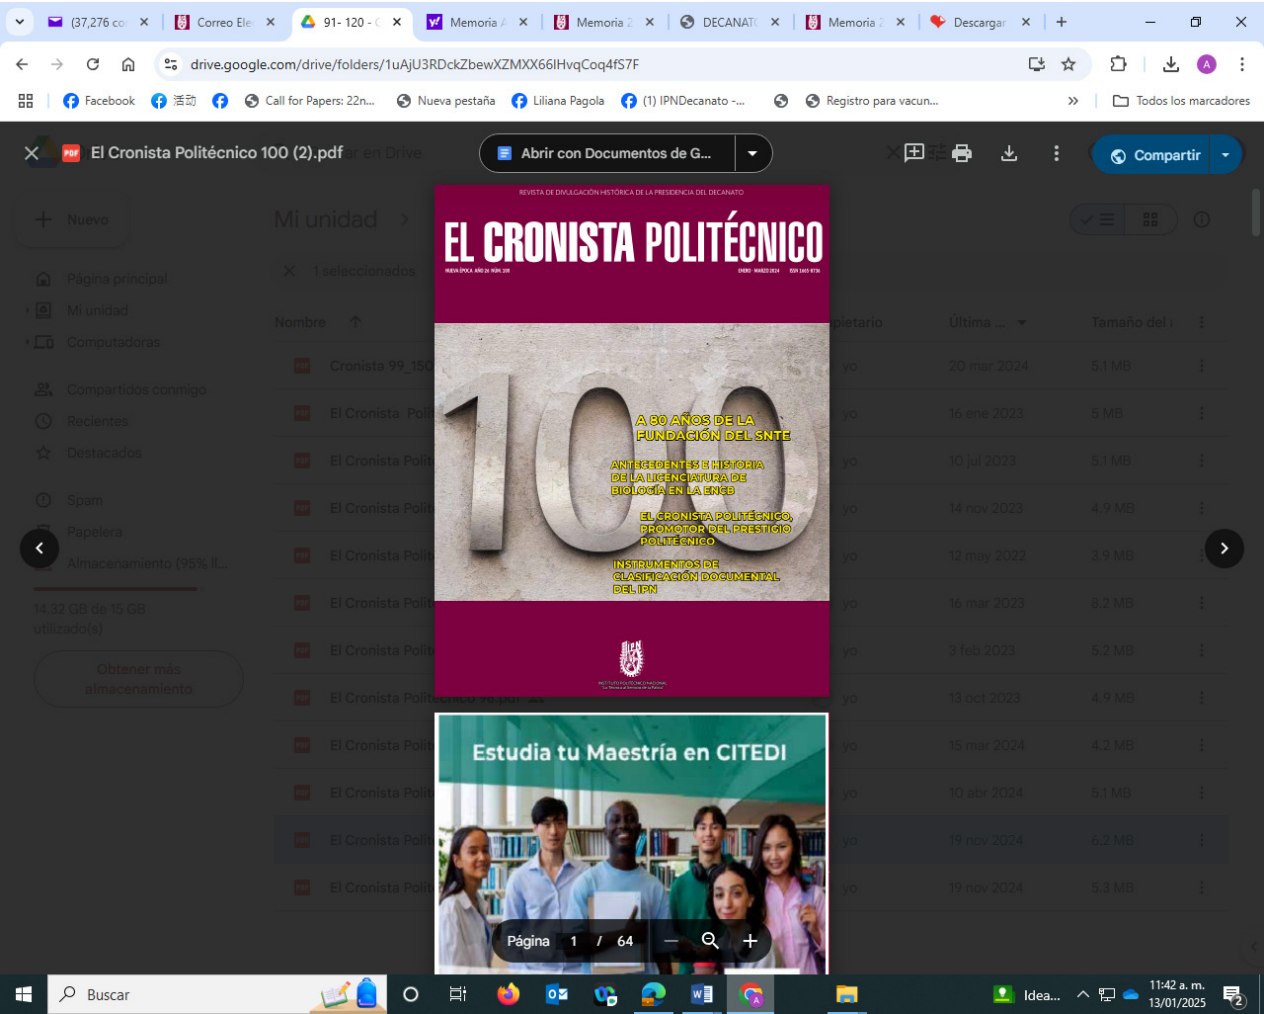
(37,276 co | Correo Ele | 91- 120 - | Memoria | Memoria 2 | DECANAT | Memoria 2 | Descargar

drive.google.com/drive/folders/1uAjU3RDckZbewXZMXX66lHvqCoq4fS7F

Facebook | 活动 | Call for Papers: 22n... | Nueva pestaña | Liliana Pagola | (1) IPNDecanato -... | Registro para vacun... | Todos los marcadores

El Cronista Politécnico 100 (2).pdf

Abrir con Documentos de G...

Compartir

Nuevo

Mi unidad

1 seleccionados

Página principal
Mi unidad
Computadoras
Compartidos conmigo
Recientes
Destacados
Spam
Papelera
Almacenamiento (95% ll...

14.32 GB de 15 GB utilizado(s)

Obtener más almacenamiento

| Nombre | Propietario | Última ... | Tamaño del |
|---|---|---|---|
| Cronista 99_150 | yo | 20 mar 2024 | 5.1 MB |
| El Cronista Poli | yo | 16 ene 2023 | 5 MB |
| El Cronista Polit | yo | 10 jul 2023 | 5.1 MB |
| El Cronista Polit | yo | 14 nov 2023 | 4.9 MB |
| El Cronista Polit | yo | 12 may 2022 | 3.9 MB |
| El Cronista Polit | yo | 16 mar 2023 | 8.2 MB |
| El Cronista Polit | yo | 3 feb 2023 | 5.2 MB |
| El Cronista Politécnico 96.pdf | yo | 13 oct 2023 | 4.9 MB |
| El Cronista Polit | yo | 15 mar 2024 | 4.2 MB |
| El Cronista Polit | yo | 10 abr 2024 | 5.1 MB |
| El Cronista Polit | yo | 19 nov 2024 | 6.2 MB |
| El Cronista Polit | yo | 19 nov 2024 | 5.3 MB |

REVISTA DE DIVULGACIÓN HISTÓRICA DE LA PRESIDENCIA DEL DECANATO

EL CRONISTA POLITÉCNICO

NUEVA ÉPOCA. AÑO 26 NÚM. 100 | ENERO - MARZO 2024 | ISSN 1665-9736

100

A 80 AÑOS DE LA FUNDACIÓN DEL SNTE

ANTECEDENTES E HISTORIA DE LA LICENCIATURA DE BIOLOGÍA EN LA ENCB

EL CRONISTA POLITÉCNICO, PROMOTOR DEL PRESTIGIO POLITÉCNICO

INSTRUMENTOS DE CLASIFICACIÓN DOCUMENTAL DEL IPN

INSTITUTO POLITÉCNICO NACIONAL
"La Técnica al Servicio de la Patria"

Estudia tu Maestría en CITEDI

Página 1 / 64

Buscar

Idea...

11:42 a. m.
13/01/2025